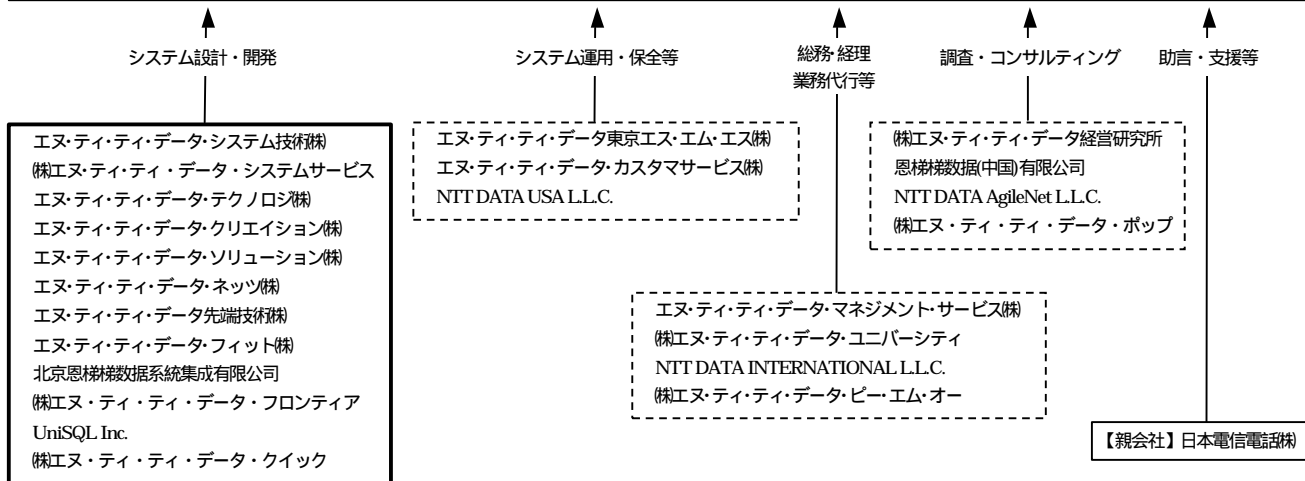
システム設計・開発

エヌ・ティ・ティ・データ・システム技術㈱
㈱エヌ・ティ・ティ・データ・システムサービス
エヌ・ティ・ティ・データ・テクノロジ㈱
エヌ・ティ・ティ・データ・クリエイション㈱
エヌ・ティ・ティ・データ・ソリューション㈱
エヌ・ティ・ティ・データ・ネッツ㈱
エヌ・ティ・ティ・データ先端技術㈱
エヌ・ティ・ティ・データ・フィット㈱
北京恩梯梯数据系統集成有限公司
㈱エヌ・ティ・ティ・データ・フロンティア
UniSQL Inc.
㈱エヌ・ティ・ティ・データ・クイック

システム運用・保全等

エヌ・ティ・ティ・データ東京エス・エム・エス㈱
エヌ・ティ・ティ・データ・カスタマサービス㈱
NTT DATA USA L.L.C.

総務 経理 業務代行等

エヌ・ティ・ティ・データ・マネジメント・サービス㈱
㈱エヌ・ティ・ティ・データ・ユニバーシティ
NTT DATA INTERNATIONAL L.L.C.
㈱エヌ・ティ・ティ・データ・ピー・エム・オー

調査・コンサルティング

㈱エヌ・ティ・ティ・データ経営研究所
恩梯梯数据(中国)有限公司
NTT DATA AgileNet L.L.C.
㈱エヌ・ティ・ティ・データ・ポップ

助言・支援等

【親会社】日本電信電話㈱